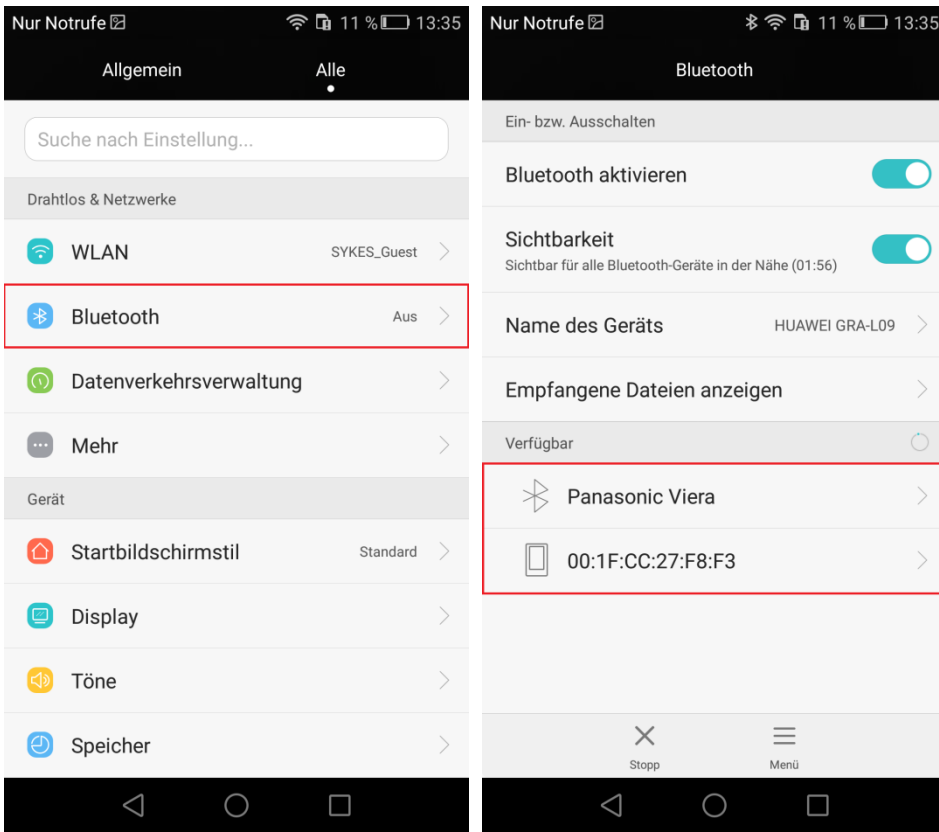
Nur Notrufe 11 % 13:35

Allgemein Alle

Suche nach Einstellung...

Drahtlos & Netzwerke

WLAN SYKES_Guest

Bluetooth Aus

Datenverkehrsverwaltung

Mehr

Gerät

Startbildschirmstil Standard

Display

Töne

Speicher

Nur Notrufe 11 % 13:35

Bluetooth

Ein- bzw. Ausschalten

Bluetooth aktivieren

Sichtbarkeit
Sichtbar für alle Bluetooth-Geräte in der Nähe (01:56)

Name des Geräts HUAWEI GRA-L09

Empfangene Dateien anzeigen

Verfügbar

Panasonic Viera

00:1F:CC:27:F8:F3

Stopp Menü